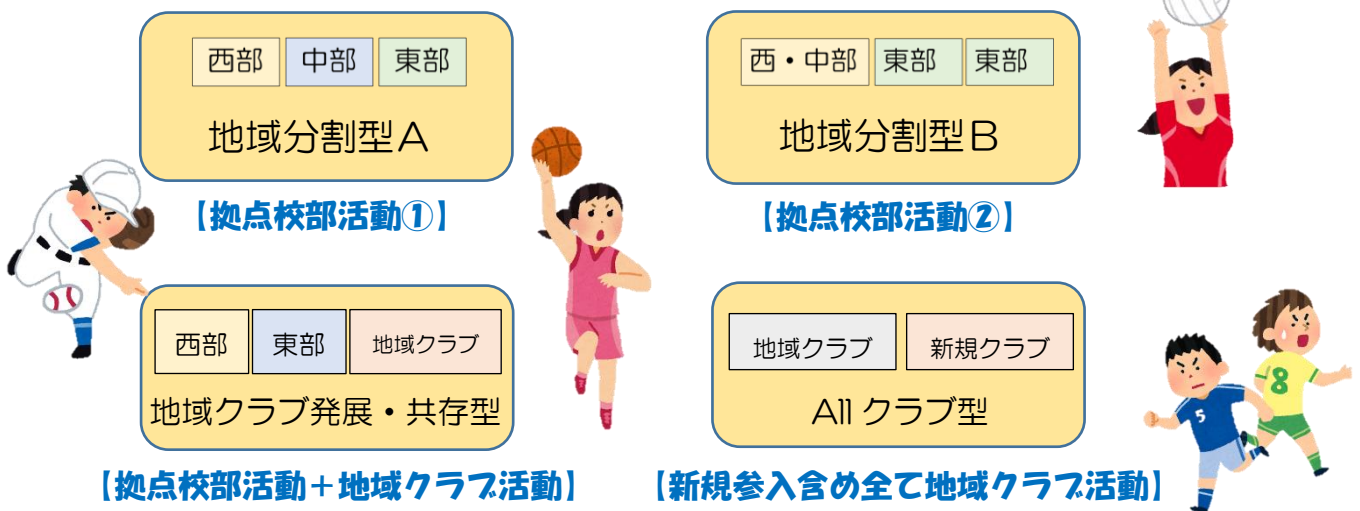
西部 中部 東部

地域分割型A

【拠点校部活動①】

西・中部 東部 東部

地域分割型B

【拠点校部活動②】

西部 東部 地域クラブ

地域クラブ発展・共存型

【拠点校部活動＋地域クラブ活動】

地域クラブ 新規クラブ

All クラブ型

【新規参入含め全て地域クラブ活動】

5

8